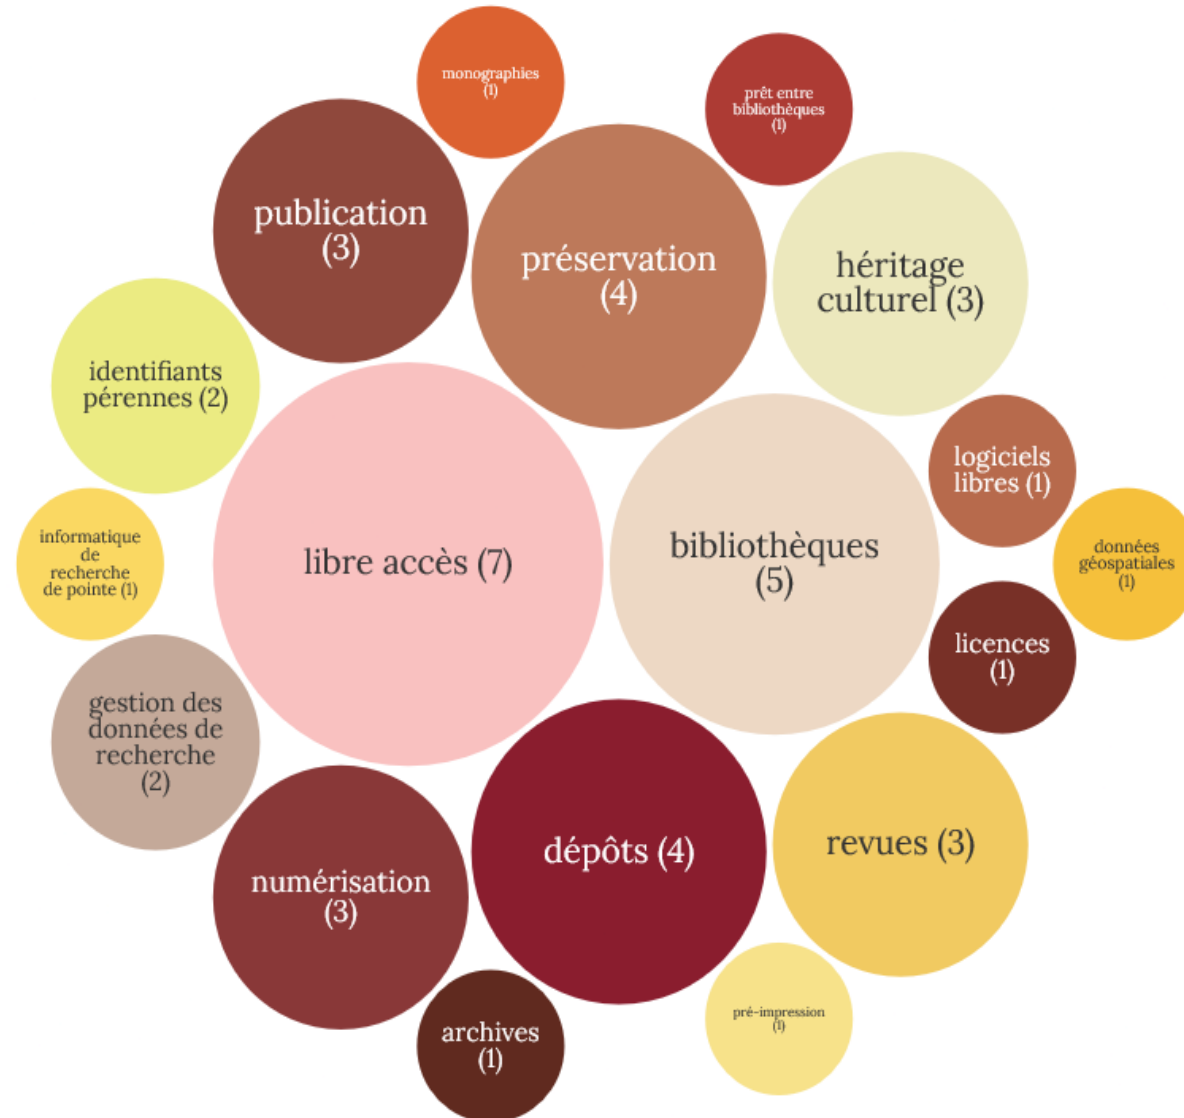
monographies (1)

prêt entre bibliothèques (1)

publication (3)

préservation (4)

héritage culturel (3)

identifiants pérennes (2)

libre accès (7)

bibliothèques (5)

logiciels libres (1)

données géospatiales (1)

informatique de recherche de pointe (1)

licences (1)

gestion des données de recherche (2)

dépôts (4)

revues (3)

numérisation (3)

archives (1)

pré-impression (1)